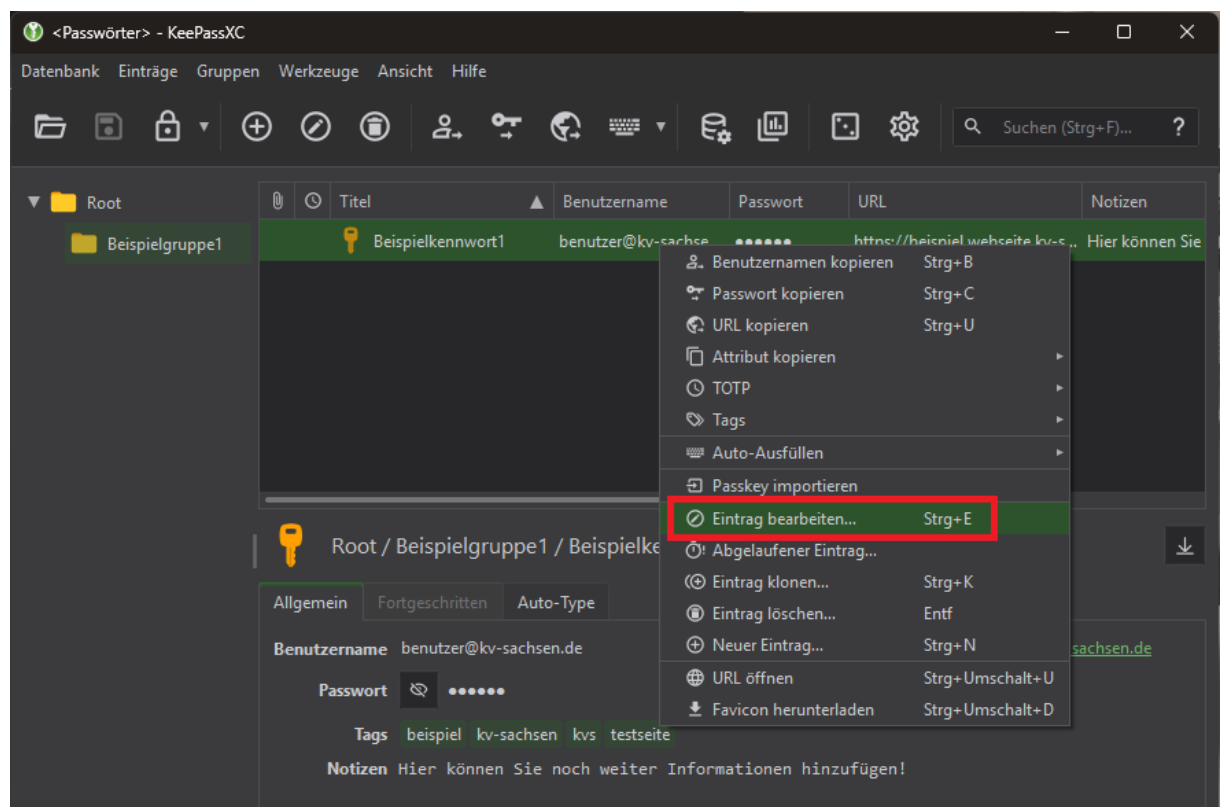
<Passwörter> - KeePassXC

Datenbank Einträge Gruppen Werkzeuge Ansicht Hilfe

Suchen (Strg+F)... ?

Root
Beispielgruppe1

| | | Titel | Benutzername | Passwort | URL | Notizen |
|---|---|---|---|---|---|---|
| | | Beispielkennwort1 | benutzer@kv-sachse | •••••• | https://beispiel.webseite.kv-s... | Hier können Sie |

Benutzernamen kopieren Strg+B
Passwort kopieren Strg+C
URL kopieren Strg+U
Attribut kopieren
TOTP
Tags
Auto-Ausfüllen
Passkey importieren
Eintrag bearbeiten... Strg+E
Abgelaufener Eintrag...
Eintrag klonen... Strg+K
Eintrag löschen... Entf
Neuer Eintrag... Strg+N
URL öffnen Strg+Umschalt+U
Favicon herunterladen Strg+Umschalt+D

Root / Beispielgruppe1 / Beispielke

Allgemein Fortgeschritten Auto-Type

Benutzername benutzer@kv-sachsen.de
sachsen.de
Passwort ••••••
Tags beispiel kv-sachsen kvs testseite
Notizen Hier können Sie noch weiter Informationen hinzufügen!